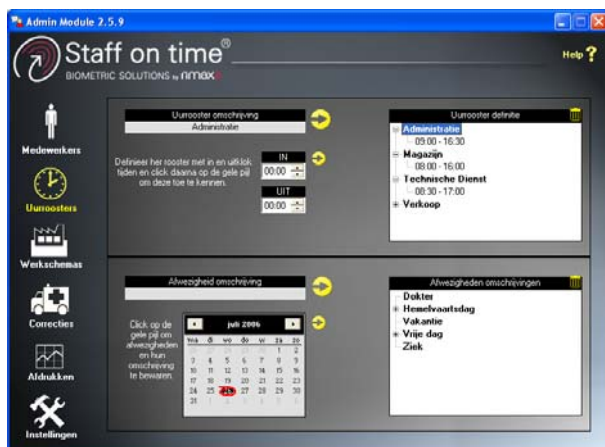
Admin Module 2.5.9

Staff on time®
BIOMETRIC SOLUTIONS by nmax

Help ?

Medewerkers

Uurroosters

Werkschemas

Correcties

Afdrukken

Instellingen

Uurrooster omschrijving

Administratie

Definieer hier rooster met in en uitklok tijden en click daarna op de gele pijl om deze toe te kennen.

IN
00:00
UIT
00:00

Uurrooster definitie

Administratie
09:00 - 16:30
Magazijn
08:00 - 16:00
Technische Dienst
08:30 - 17:00
Verkoop

Afwezigheid omschrijving

Click op de gele pijl om afwezigheden en hun omschrijving te bewaren.

juli 2006

| ma | di | wo | do | vr | za | zo |
|---|---|---|---|---|---|---|
| 26 | 27 | 28 | 29 | 30 | 1 | 2 |
| 3 | 4 | 5 | 6 | 7 | 8 | 9 |
| 10 | 11 | 12 | 13 | 14 | 15 | 16 |
| 17 | 18 | 19 | 20 | 21 | 22 | 23 |
| 24 | 25 | 26 | 27 | 28 | 29 | 30 |
| 31 | 1 | 2 | 3 | 4 | 5 | 6 |

Afwezigheden omschrijvingen

Dokter
Hemelvaartsdag
Vakantie
Vrije dag
Ziek